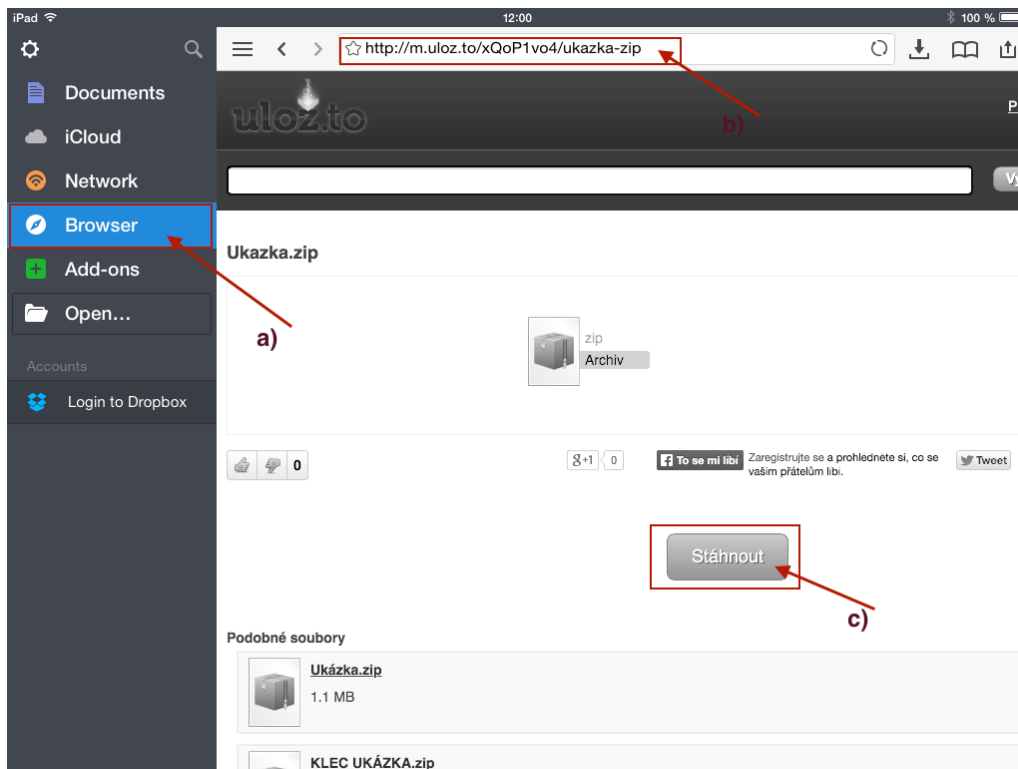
iPad 12:00 100 %

Documents
iCloud
Network
Browser
Add-ons
Open...
Accounts
Login to Dropbox

http://m.uloz.to/xQoP1vo4/ukazka-zip

uloz.to

b)

P

Vy

Ukazka.zip

a)

zip
Archiv

0

g+1 0

To se mi líbí Zaregistrujte se a prohlédněte si, co se vašim přátelům líbí.

Tweet

Stáhnout

c)

Podobné soubory

Ukázka.zip
1.1 MB

KLEC UKÁZKA.zip